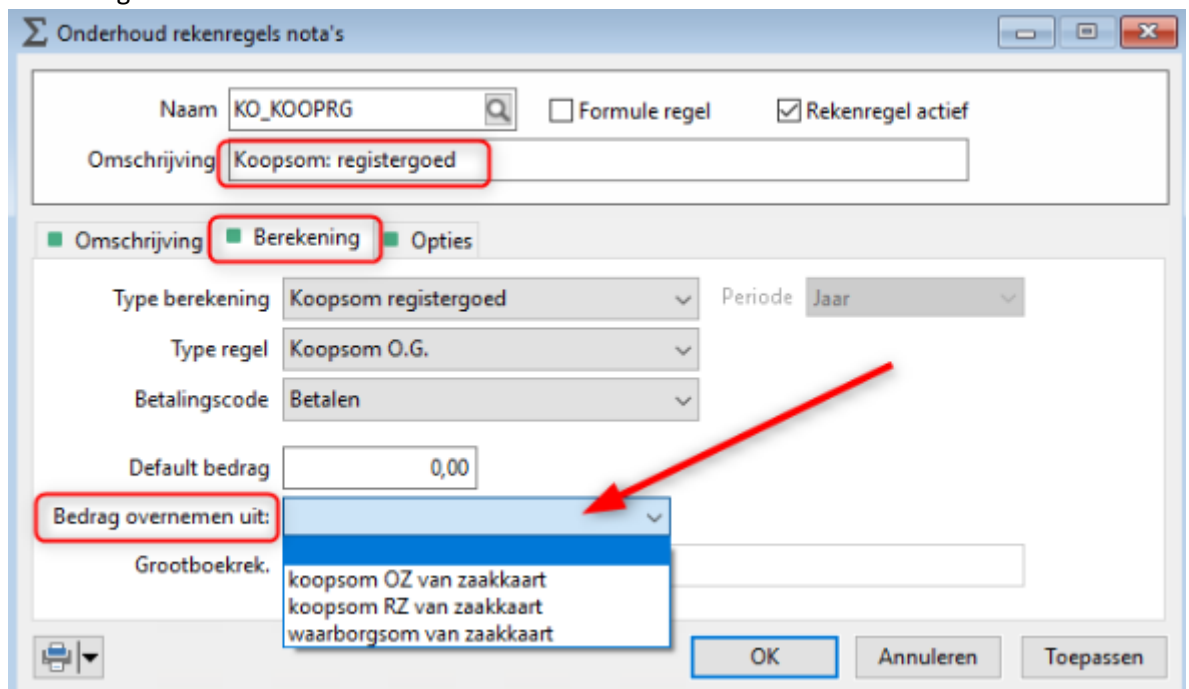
Onderhoud rekenregels nota's

Naam KO_KOOPRG

Formule regel

Rekenregel actief

Omschrijving Koopsom: registergoed

Omschrijving

Berekening

Opties

Type berekening Koopsom registergoed

Periode Jaar

Type regel Koopsom O.G.

Betalingscode Betalen

Default bedrag 0,00

Bedrag overnemen uit:

Grootboekrek.

koopsom OZ van zaakkaart
koopsom RZ van zaakkaart
waarborgsom van zaakkaart

OK

Annuleren

Toepassen